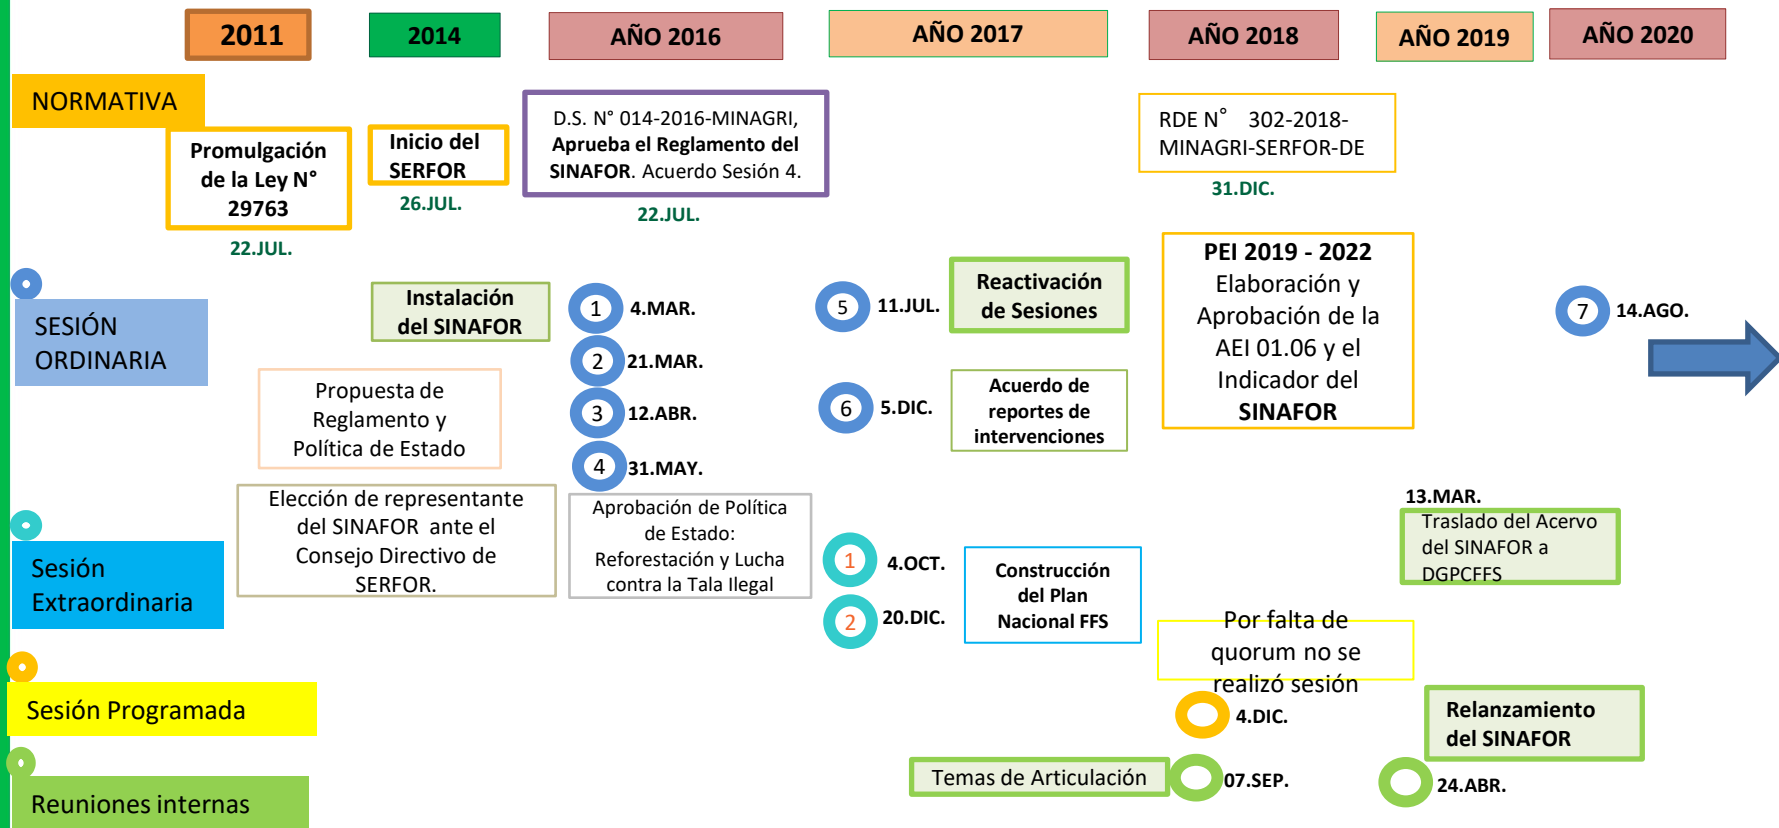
2011

2014

AÑO 2016

AÑO 2017

AÑO 2018

AÑO 2019

AÑO 2020

NORMATIVA

Promulgación de la Ley N° 29763

22.JUL.

Inicio del SERFOR

26.JUL.

D.S. N° 014-2016-MINAGRI, Aprueba el Reglamento del SINAFOR. Acuerdo Sesión 4.

22.JUL.

RDE N° 302-2018-MINAGRI-SERFOR-DE

31.DIC.

SESIÓN ORDINARIA

Instalación del SINAFOR

1 4.MAR.

2 21.MAR.

3 12.ABR.

4 31.MAY.

Propuesta de Reglamento y Política de Estado

5 11.JUL.

Reactivación de Sesiones

6 5.DIC.

Acuerdo de reportes de intervenciones

PEI 2019 - 2022 Elaboración y Aprobación de la AEI 01.06 y el Indicador del SINAFOR

7 14.AGO.

Sesión Extraordinaria

Elección de representante del SINAFOR ante el Consejo Directivo de SERFOR.

Aprobación de Política de Estado: Reforestación y Lucha contra la Tala Ilegal

1 4.OCT.

2 20.DIC.

Construcción del Plan Nacional FFS

13.MAR.

Traslado del Acervo del SINAFOR a DGPCFFS

Sesión Programada

Por falta de quorum no se realizó sesión

4.DIC.

Relanzamiento del SINAFOR

Reuniones internas

Temas de Articulación

07.SEP.

24.ABR.